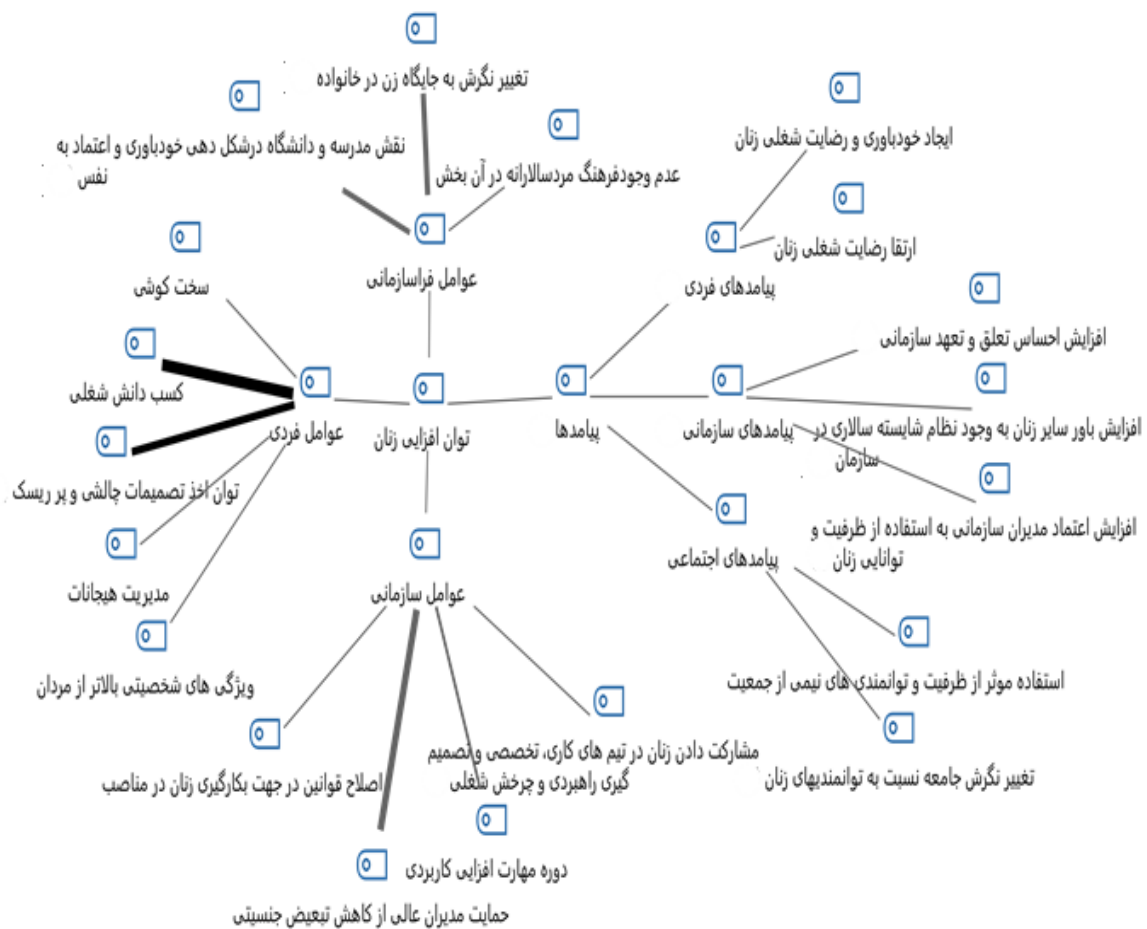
تغییر نگرش به جایگاه زن در خانواده

نقش مدرسه و دانشگاه درشکل دهی خودباوری و اعتماد به نفس

عدم وجودفرهنگ مردسالارانه در آن بخش

عوامل فراسازمانی

ایجاد خودباوری و رضایت شغلی زنان

ارتقا رضایت شغلی زنان

پیامدهای فردی

سخت کوشی

کسب دانش شغلی

عوامل فردی

توان افزایی زنان

پیامدها

افزایش احساس تعلق و تعهد سازمانی

پیامدهای سازمانی

افزایش باور سایر زنان به وجود نظام شایسته سالاری در سازمان

افزایش اعتماد مدیران سازمانی به استفاده از ظرفیت و توانایی زنان

توان اخذ تصمیمات چالشی و پر ریسک

مدیریت هیجانات

ویژگی های شخصیتی بالاتر از مردان

عوامل سازمانی

پیامدهای اجتماعی

استفاده موثر از ظرفیت و توانمندی های نیمی از جمعیت

تغییر نگرش جامعه نسبت به توانمندیهای زنان

مشارکت دادن زنان در تیم های کاری، تخصصی و تصمیم گیری راهبردی و چرخش شغلی

اصلاح قوانین در جهت بکارگیری زنان در مناصب

دوره مهارت افزایی کاربردی

حمایت مدیران عالی از کاهش تبعیض جنسیتی